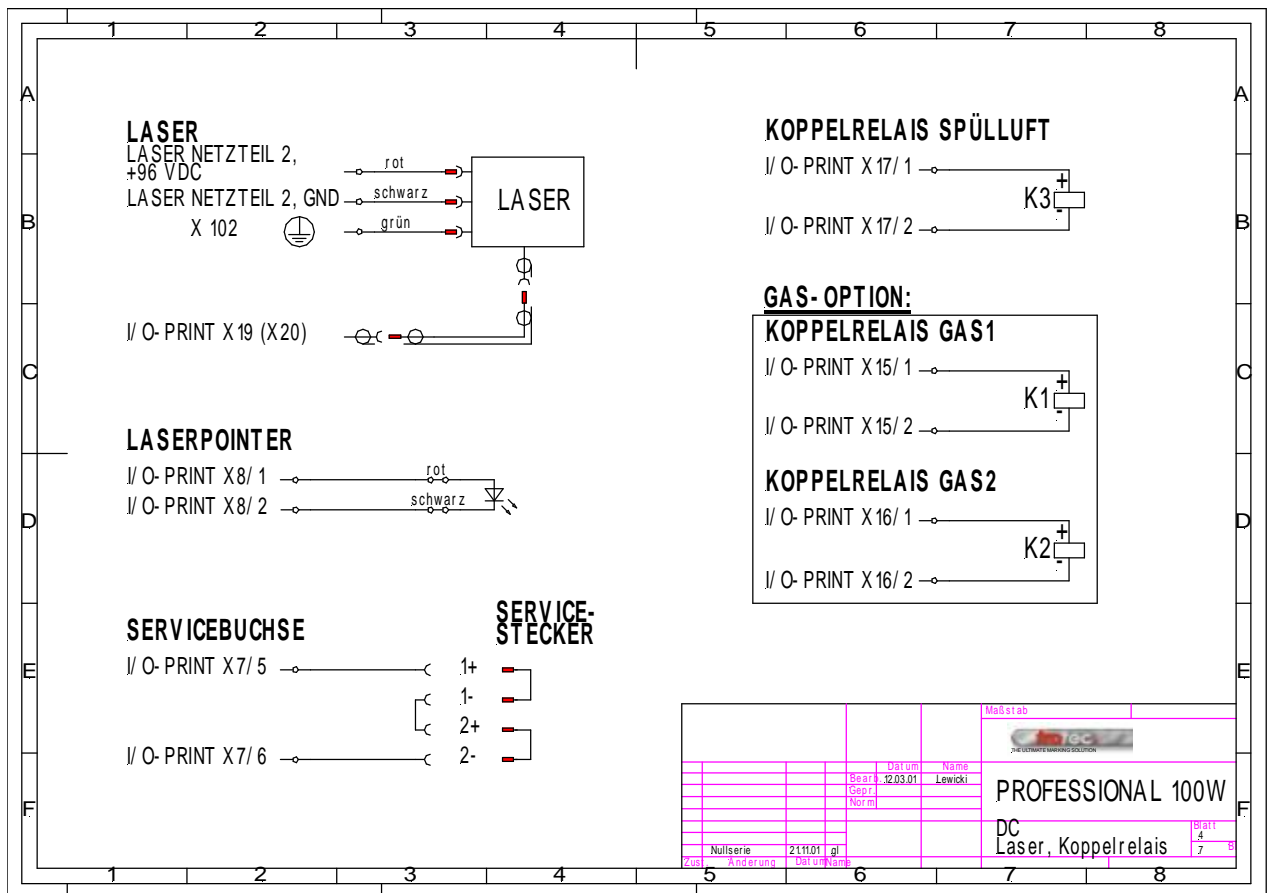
1 2 3 4 5 6 7 8

A
B
C
D
E
F

LASER
LASER NETZTEIL 2, +96 VDC
rot
LASER NETZTEIL 2, GND
schwarz
LASER
X 102
grün

I/ O- PRINT X 19 (X 20)

LASERPOINTER
I/ O- PRINT X8/ 1
rot
I/ O- PRINT X8/ 2
schwarz

SERVICEBUCHSE
SERVICE-STECKER
I/ O- PRINT X7/ 5
1+
1-
2+
I/ O- PRINT X7/ 6
2-

KOPPELRELAIS SPÜLLUFT
I/ O- PRINT X 17/ 1
+
K3
-
I/ O- PRINT X 17/ 2

GAS- OPTION:
KOPPELRELAIS GAS1
I/ O- PRINT X 15/ 1
+
K1
-
I/ O- PRINT X 15/ 2

KOPPELRELAIS GAS2
I/ O- PRINT X 16/ 1
+
K2
-
I/ O- PRINT X 16/ 2

Maßstab
THE ULTIMATE MARKING SOLUTION
Datum
Name
Bearb.
12.03.01
Lewicki
Gepr.
Norm
PROFESSIONAL 100W
DC
Laser, Koppelrelais
Blatt
4
7
B
Nullserie
21.11.01
gl
Zust.
Änderung
Datum
Name

1 2 3 4 5 6 7 8